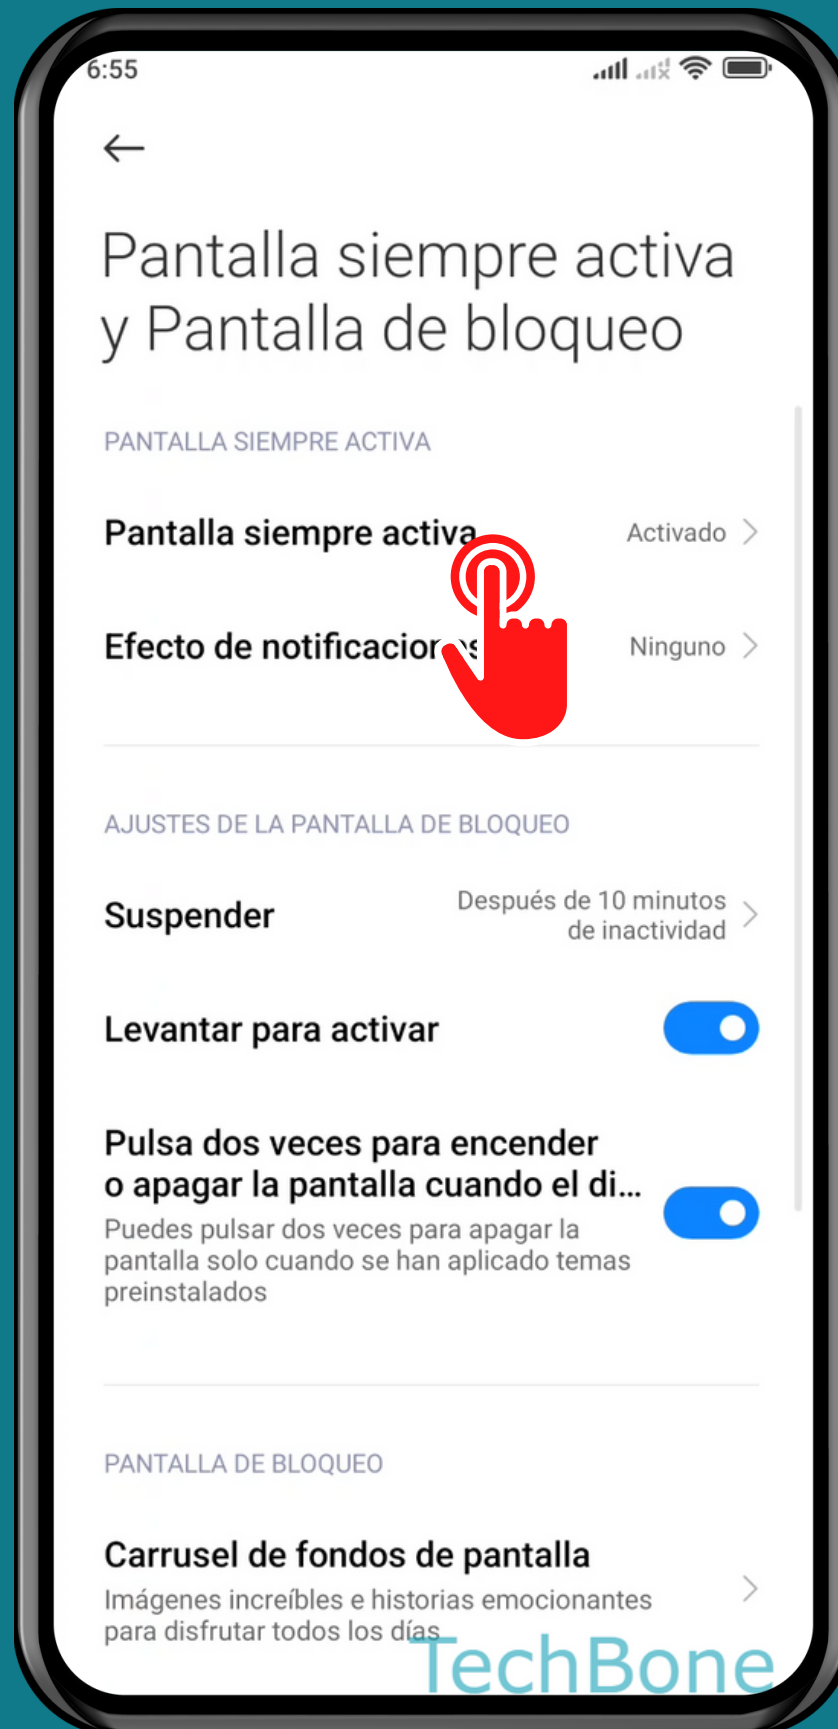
6:55

Pantalla siempre activa y Pantalla de bloqueo

PANTALLA SIEMPRE ACTIVA

Pantalla siempre activa
Activado

Efecto de notificacio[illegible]
Ninguno

AJUSTES DE LA PANTALLA DE BLOQUEO

Suspender
Después de 10 minutos de inactividad

Levantar para activar

Pulsa dos veces para encender o apagar la pantalla cuando el di...
Puedes pulsar dos veces para apagar la pantalla solo cuando se han aplicado temas preinstalados

PANTALLA DE BLOQUEO

Carrusel de fondos de pantalla
Imágenes increíbles e historias emocionantes para disfrutar todos los días

TechBone